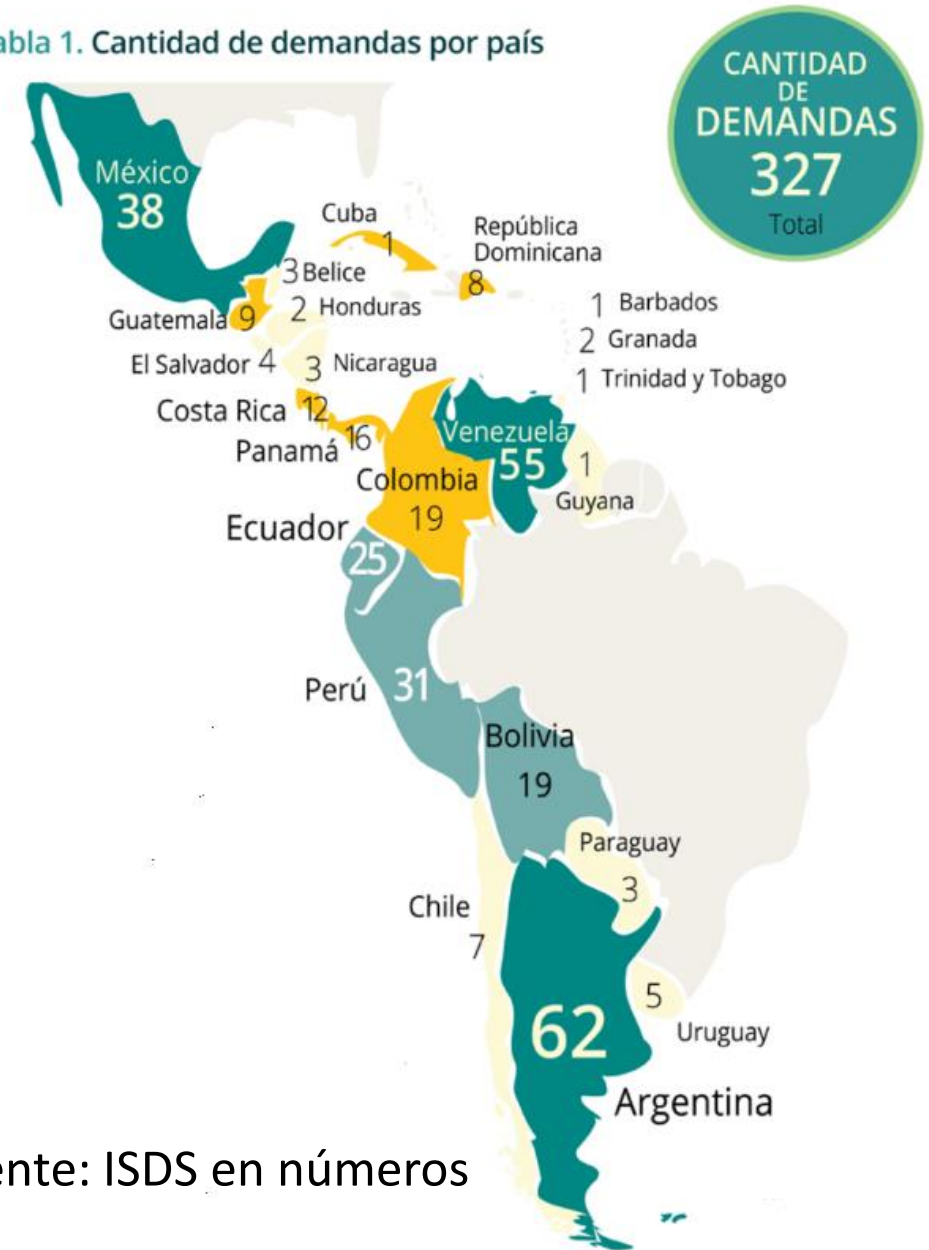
abla 1. Cantidad de demandas por país

CANTIDAD DE DEMANDAS 327 Total

México 38
Cuba 1
República Dominicana 8
3 Belice
2 Honduras
Guatemala 9
1 Barbados
2 Granada
1 Trinidad y Tobago
El Salvador 4
3 Nicaragua
Costa Rica 12
Panamá 16
Venezuela 55
1 Guyana
Colombia 19
Ecuador 25
Perú 31
Bolivia 19
Paraguay 3
Chile 7
5 Uruguay
62 Argentina

ente: ISDS en números